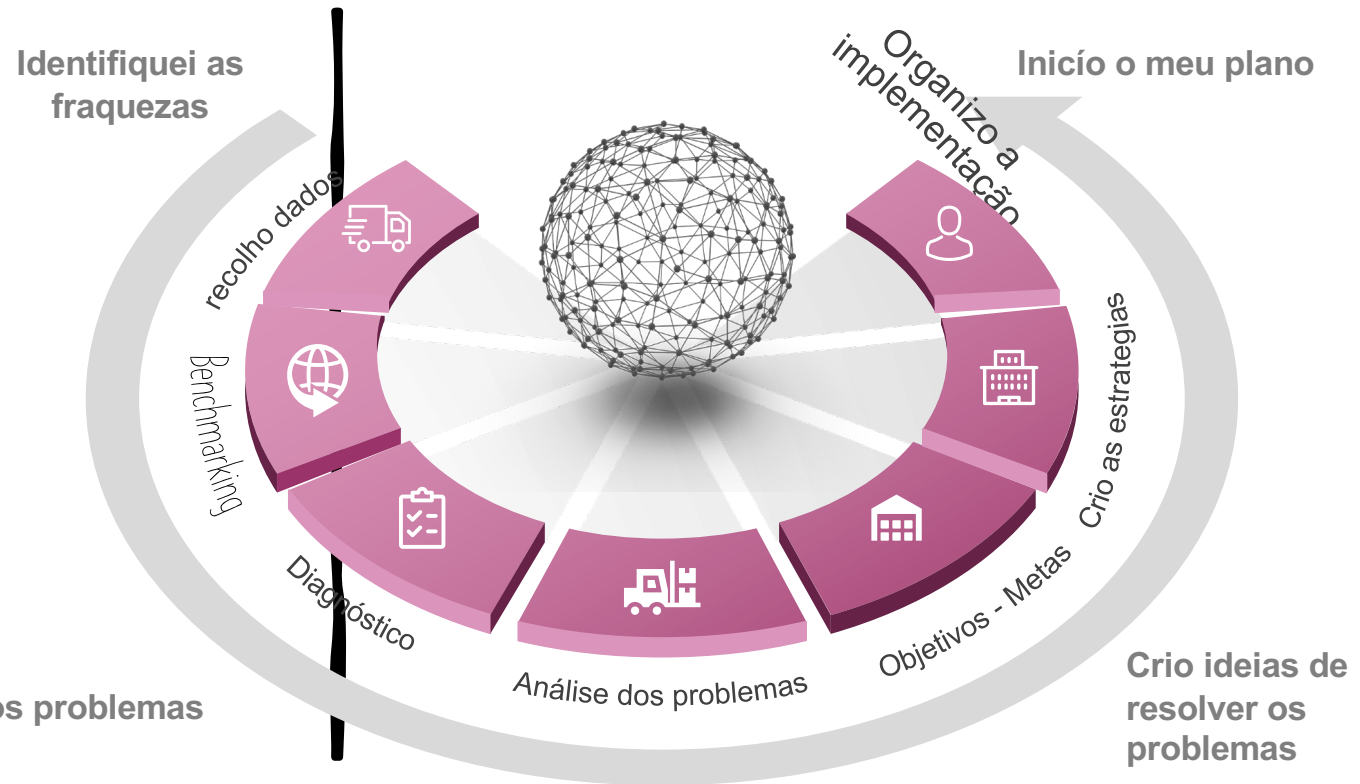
Identifiquei as fraquezas

Inicío o meu plano

Organizo a implementação

recolho dados

Benchmarking

Diagnóstico

Análise dos problemas

Objetivos - Metas

Crio as estrategias

os problemas

Crio ideias de resolver os problemas